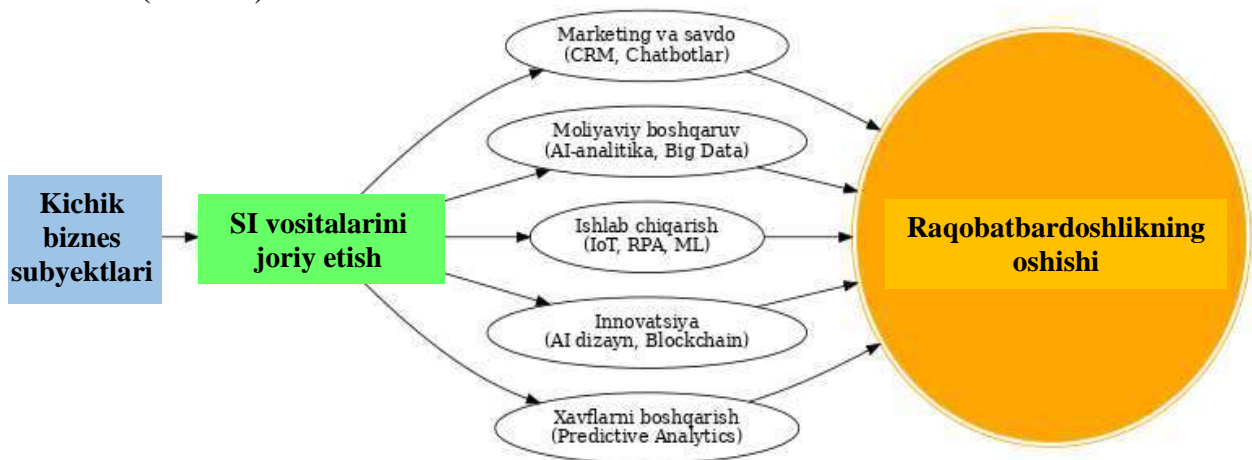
Kichik biznes subyektlari

SI vositalarini joriy etish

Marketing va savdo
(CRM, Chatbotlar)

Moliyaviy boshqaruv
(AI-analitika, Big Data)

Ishlab chiqarish
(IoT, RPA, ML)

Innovatsiya
(AI dizayn, Blockchain)

Xavflarni boshqarish
(Predictive Analytics)

Raqobatbardoshlikning oshishi